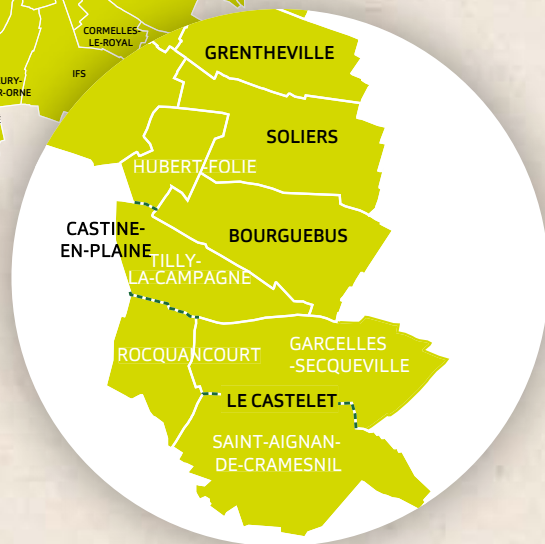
CORMELLES-LE-ROYAL

IFS

URY-
R-ORNE

GRENTHEVILLE

SOLIERS

HUBERT-FOLIE

CASTINE-EN-PLAINE

BOURGUEBUS

TILLY-LA-CAMPAGNE

ROCQUANCOURT

GARCELLES-SECQUEVILLE

LE CASTELET

SAINT-AIGNAN-DE-CRAMESNIL